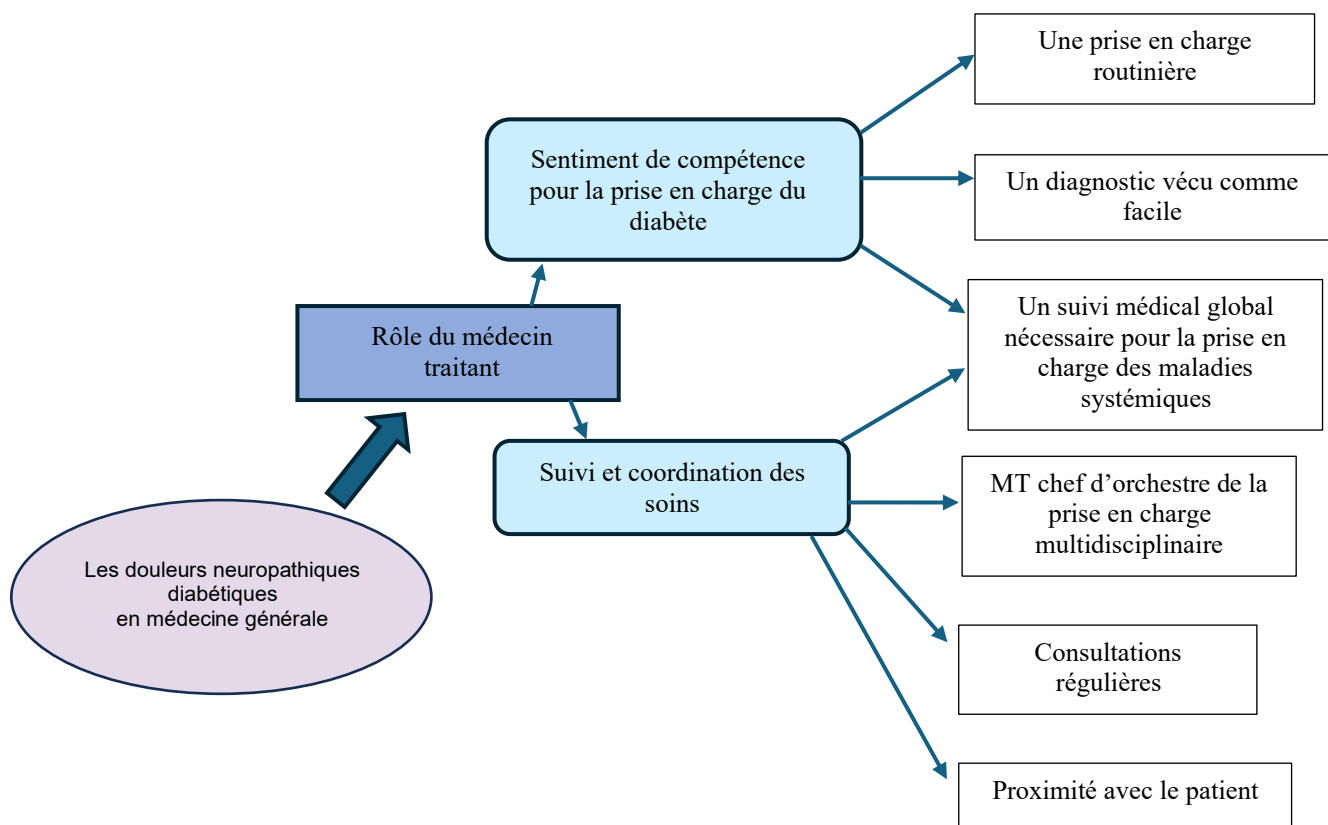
Les douleurs neuropathiques diabétiques en médecine générale

Rôle du médecin traitant

Sentiment de compétence pour la prise en charge du diabète

Une prise en charge routinière

Un diagnostic vécu comme facile

Un suivi médical global nécessaire pour la prise en charge des maladies systémiques

Suivi et coordination des soins

MT chef d'orchestre de la prise en charge multidisciplinaire

Consultations régulières

Proximité avec le patient